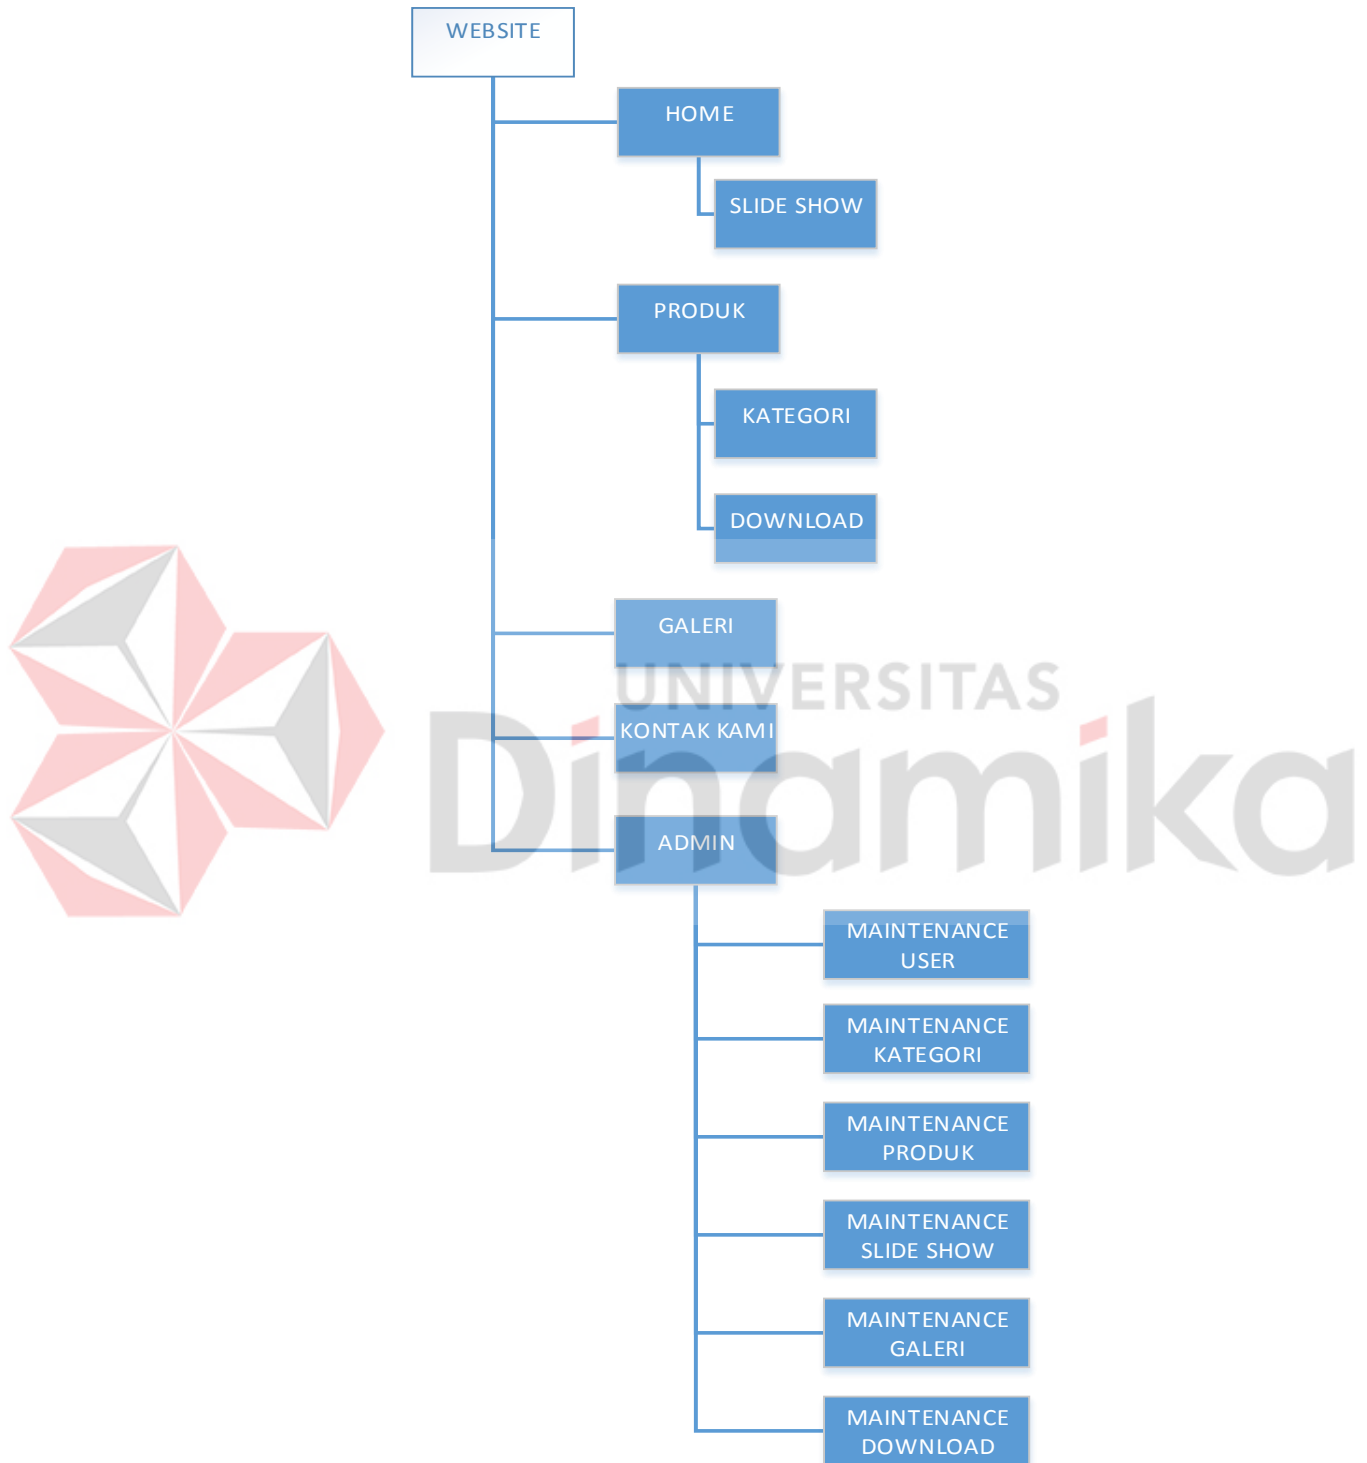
WEBSITE

HOME

SLIDE SHOW

PRODUK

KATEGORI

DOWNLOAD

GALERI

KONTAK KAMI

ADMIN

MAINTENANCE USER

MAINTENANCE KATEGORI

MAINTENANCE PRODUK

MAINTENANCE SLIDE SHOW

MAINTENANCE GALERI

MAINTENANCE DOWNLOAD

UNIVERSITAS Dinamika